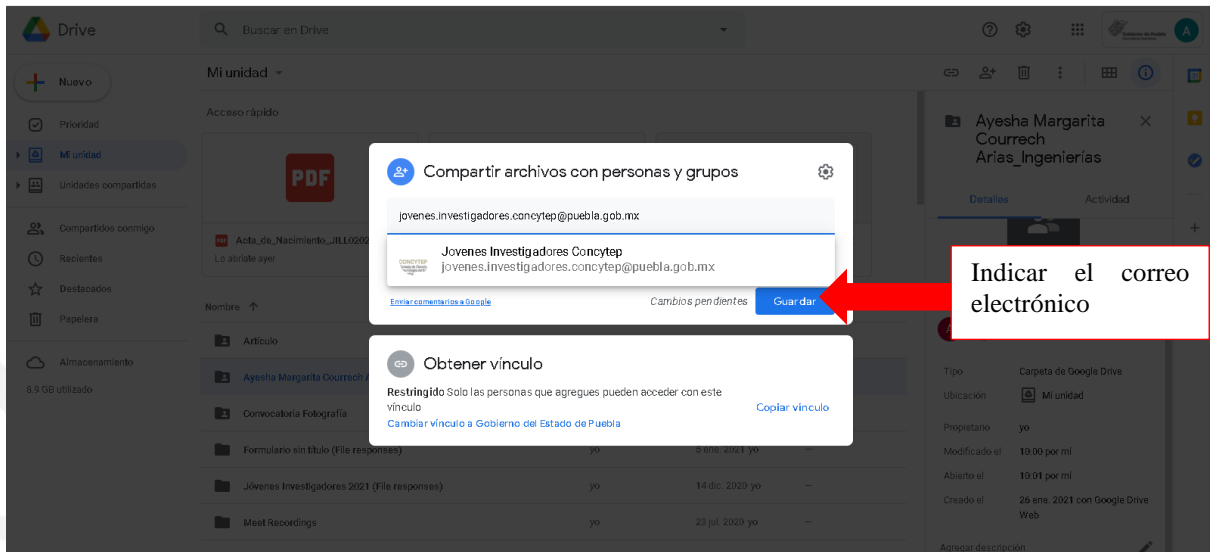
Drive

Buscar en Drive

A

Nuevo

Prioridad

Mi unidad

Unidades compartidas

Compartidos conmigo

Recientes

Destacados

Papelera

Almacenamiento

8.9 GB utilizado

Mi unidad

Acceso rápido

PDF

Acta_de_Nacimiento_JILL020

Lo abriste ayer

Nombre

Artículo

Ayesha Margarita Courrech A

Convocatoria Fotografía

Formulario sin título (File responses)

Jóvenes Investigadores 2021 (File responses)

Meet Recordings

yo

yo

yo

5 ene. 2021 yo

14 dic. 2020 yo

23 jul. 2020 yo

Compartir archivos con personas y grupos

jovenes.investigadores.concytep@puebla.gob.mx

Jovenes Investigadores Concytep
jovenes.investigadores.concytep@puebla.gob.mx

Enviar comentarios a Google

Cambios pendientes

Guardar

Obtener vínculo

Restringido Solo las personas que agregues pueden acceder con este vínculo

Cambiar vínculo a Gobierno del Estado de Puebla

Copiar vínculo

Ayesha Margarita Courrech Arias_Ingenierías

Detalles

Actividad

Indicar el correo electrónico

Tipo

Carpeta de Google Drive

Ubicación

Mi unidad

Propietario

yo

Modificado el

10:00 por mí

Abierto el

10:01 por mí

Creado el

26 ene. 2021 con Google Drive Web

Agregar descripción